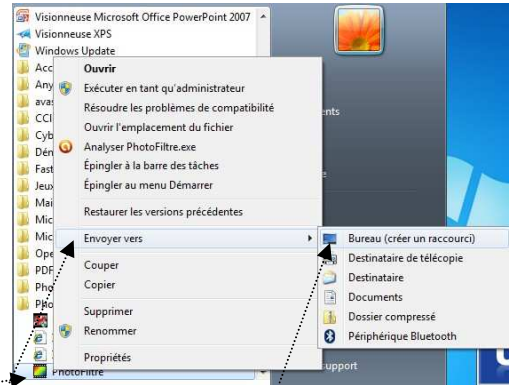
Visionneuse Microsoft Office PowerPoint 2007
Visionneuse XPS
Windows Update
Acc
Any
avas
CCl
Cyb
Dén
Fast
Jeux
Mai
Mic
Mic
Ope
PDF
Pho
Pho
PhotoFiltre

Ouvrir
Exécuter en tant qu'administrateur
Résoudre les problèmes de compatibilité
Ouvrir l'emplacement du fichier
Analyser PhotoFiltre.exe
Épingler à la barre des tâches
Épingler au menu Démarrer
Restaurer les versions précédentes
Envoyer vers
Couper
Copier
Supprimer
Renommer
Propriétés

Bureau (créer un raccourci)
Destinataire de télécopie
Destinataire
Documents
Dossier compressé
Périphérique Bluetooth

ents
upport